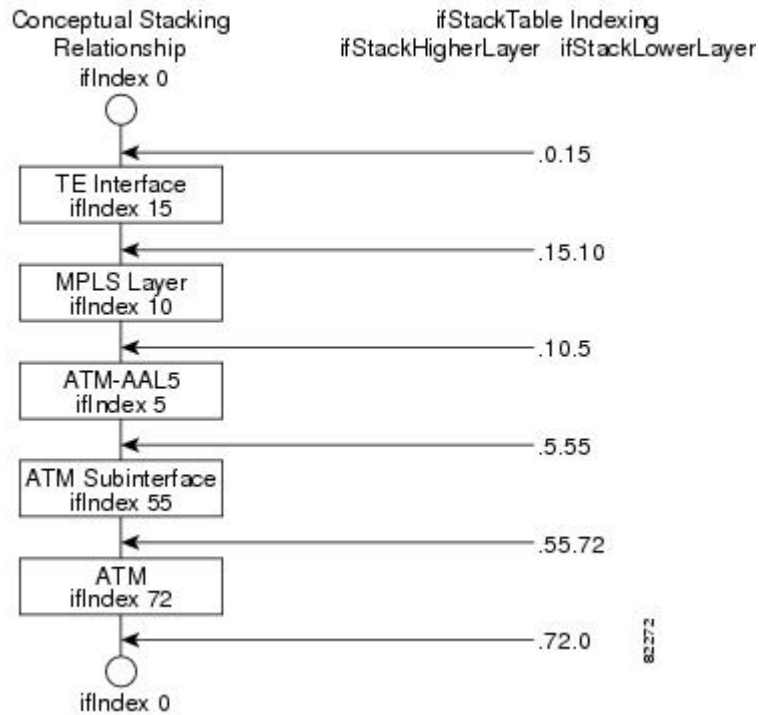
Conceptual Stacking Relationship

ifStackTable Indexing
ifStackHigherLayer ifStackLowerLayer

ifIndex 0

.0.15

TE Interface
ifIndex 15

.15.10

MPLS Layer
ifIndex 10

.10.5

ATM-AAL5
ifIndex 5

.5.55

ATM Subinterface
ifIndex 55

.55.72

ATM
ifIndex 72

.72.0

82272

ifIndex 0